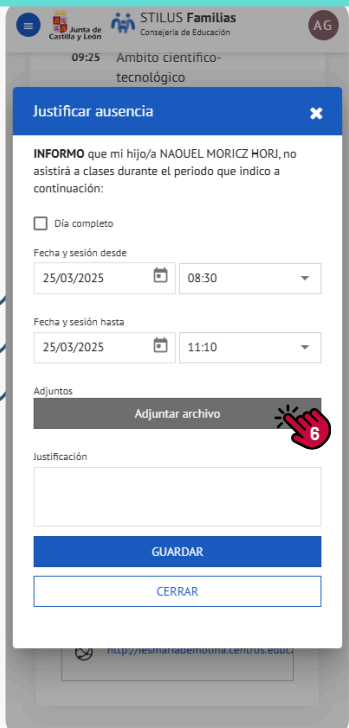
Junta de Castilla y León

STILUS Familias

Consejería de Educación

AG

09:25 Ámbito científico-tecnológico

Justificar ausencia

INFORMO que mi hijo/a NAOUEL MORICZ HORJ, no asistirá a clases durante el periodo que indico a continuación:

Día completo

Fecha y sesión desde

25/03/2025

08:30

Fecha y sesión hasta

25/03/2025

11:10

Adjuntos

Adjuntar archivo

6

Justificación

GUARDAR

CERRAR

http://iesmariademolina.centros.educa